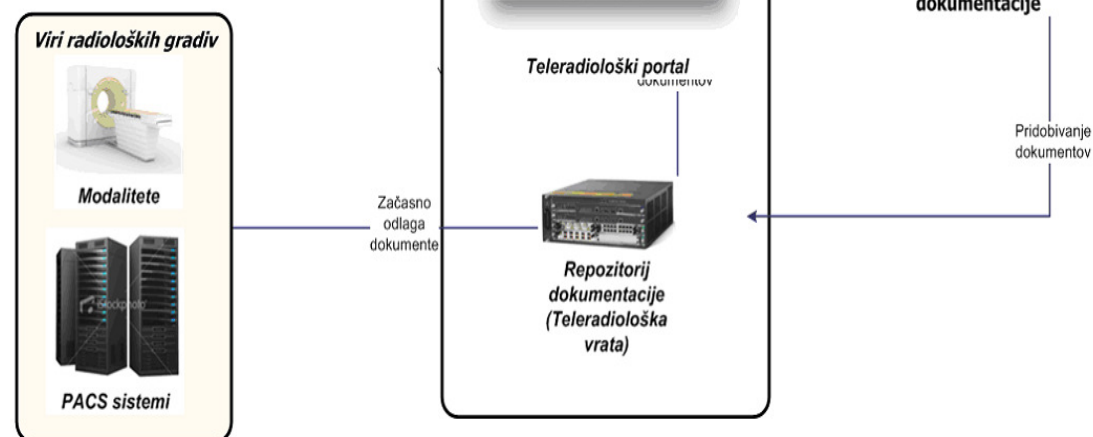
dokumentacije

Viri radioloških gradiv

Modalitete

PACS sistemi

iStockphoto

Teleradiološki portal

dokumentov

Začasno odlaga dokumente

Repozitorij dokumentacije (Teleradiološka vrata)

Pridobivanje dokumentov